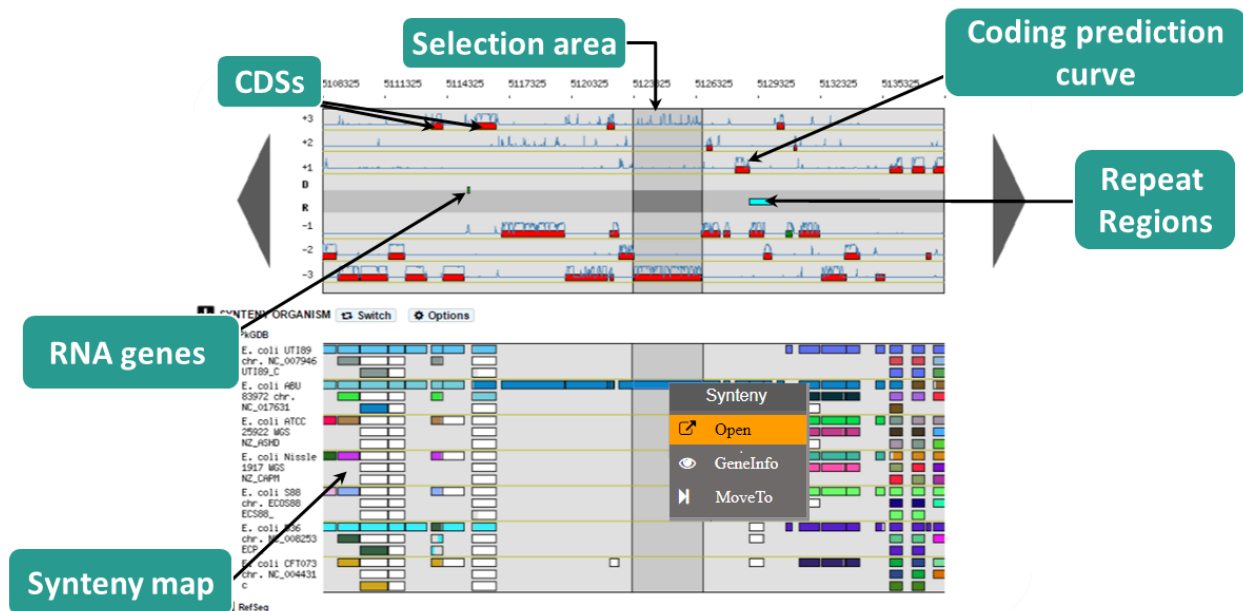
Selection area

Coding prediction curve

CDSs

5108325 5111325 5114325 5117325 5120325 5123325 5126325 5129325 5132325 5135325

+3
+2
+1
D
R
-1
-2
-3

Repeat Regions

RNA genes

SYNTENY ORGANISM Switch Options

kGDB

E. coli UTI89 chr. NC_007946 UTI89_C

E. coli ABU 83972 chr. NC_017631

E. coli ATCC 25922 WGS NZ_ASHD

E. coli Nissle 1917 WGS NZ_CAPM

E. coli S88 chr. ECOS88 ECS88_

E. coli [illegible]36 chr. NC_008253 ECP

E. coli CFT073 chr. NC_004431 c

Synteny
Open
GeneInfo
MoveTo

Synteny map

RefSeq